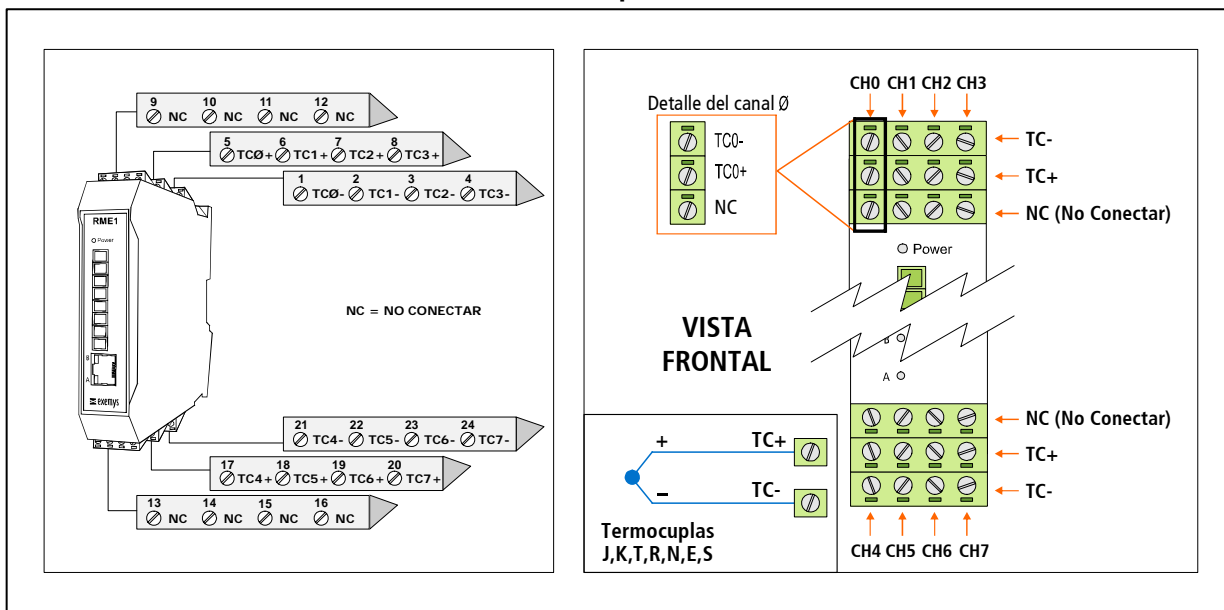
9 NC 10 NC 11 NC 12 NC

5 TCØ+ 6 TC1+ 7 TC2+ 8 TC3+

1 TCØ- 2 TC1- 3 TC2- 4 TC3-

RME1

Power

B

A

exemys

NC = NO CONECTAR

21 TC4- 22 TC5- 23 TC6- 24 TC7-

17 TC4+ 18 TC5+ 19 TC6+ 20 TC7+

13 NC 14 NC 15 NC 16 NC

Detalle del canal Ø

TC0-

TC0+

NC

CH0 CH1 CH2 CH3

TC-

TC+

NC (No Conectar)

Power

VISTA FRONTAL

B

A

NC (No Conectar)

TC+

TC-

CH4 CH5 CH6 CH7

+ TC+

– TC-

Termocuplas J,K,T,R,N,E,S